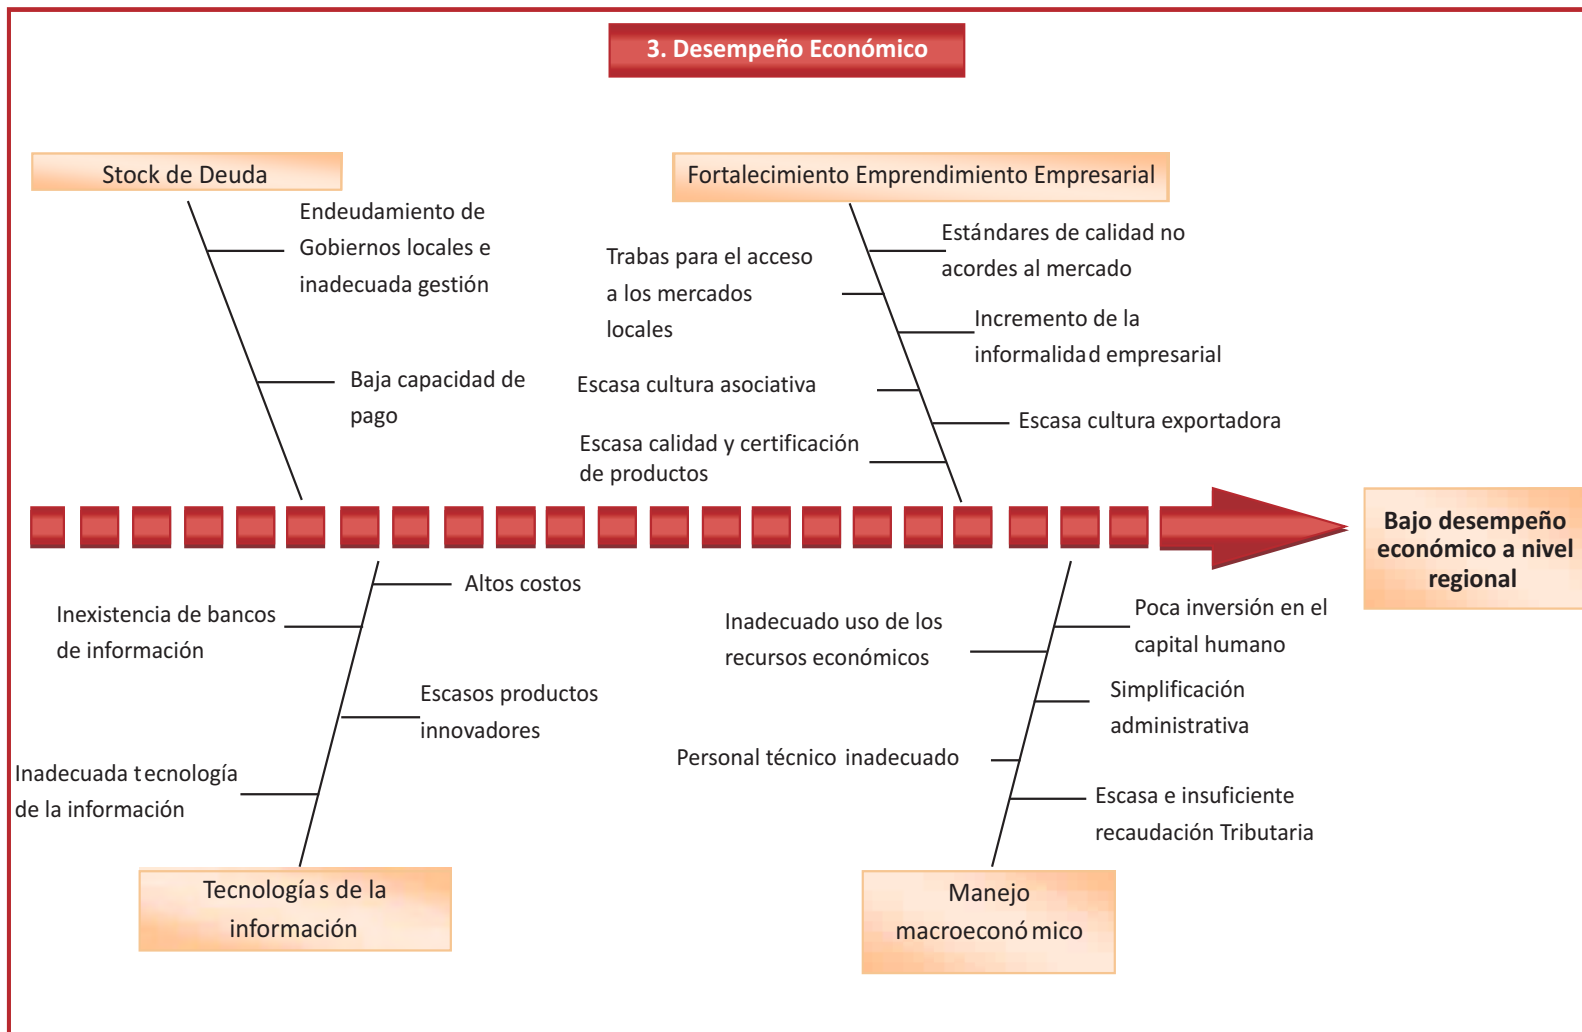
3. Desempeño Económico

Stock de Deuda

Endeudamiento de Gobiernos locales e inadecuada gestión

Baja capacidad de pago

Fortalecimiento Emprendimiento Empresarial

Trabas para el acceso a los mercados locales

Estándares de calidad no acordes al mercado

Incremento de la informalidad empresarial

Escasa cultura asociativa

Escasa cultura exportadora

Escasa calidad y certificación de productos

Bajo desempeño económico a nivel regional

Altos costos

Inexistencia de bancos de información

Escasos productos innovadores

Inadecuada tecnología de la información

Tecnologías de la información

Inadecuado uso de los recursos económicos

Poca inversión en el capital humano

Simplificación administrativa

Personal técnico inadecuado

Escasa e insuficiente recaudación Tributaria

Manejo macroeconómico